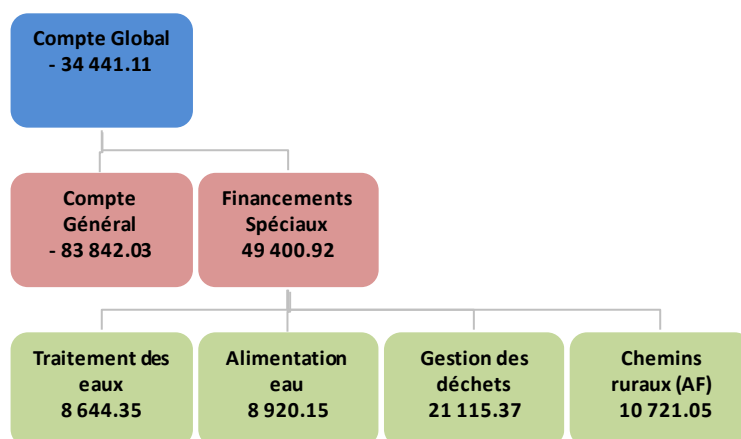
Compte Global
- 34 441.11

Compte Général
- 83 842.03

Financements Spéciaux
49 400.92

Traitement des eaux
8 644.35

Alimentation eau
8 920.15

Gestion des déchets
21 115.37

Chemins ruraux (AF)
10 721.05